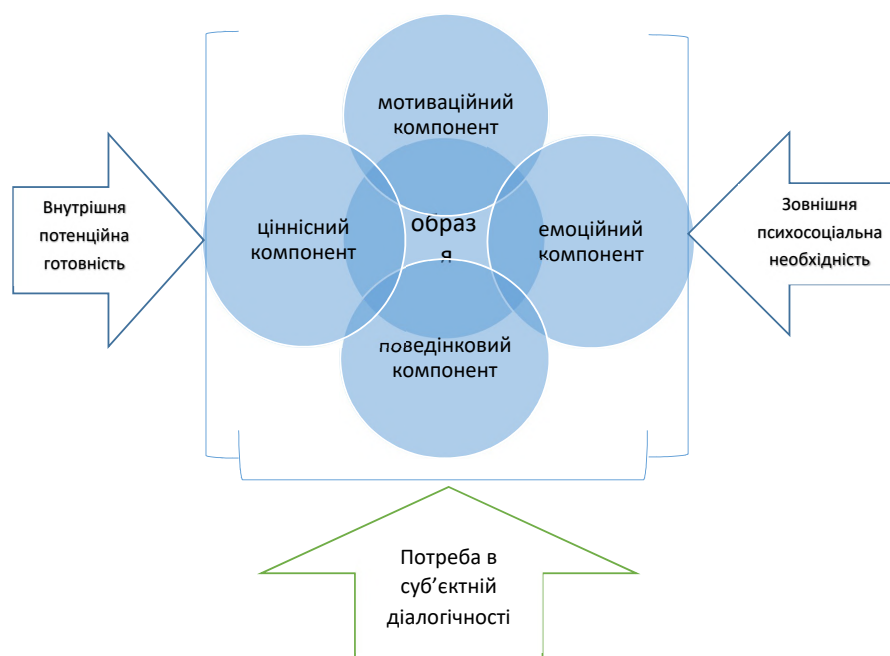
мотиваційний компонент

Внутрішня потенційна готовність

ціннісний компонент

образ я

емоційний компонент

Зовнішня психосоціальна необхідність

поведінковий компонент

Потреба в суб'єктній діалогічності